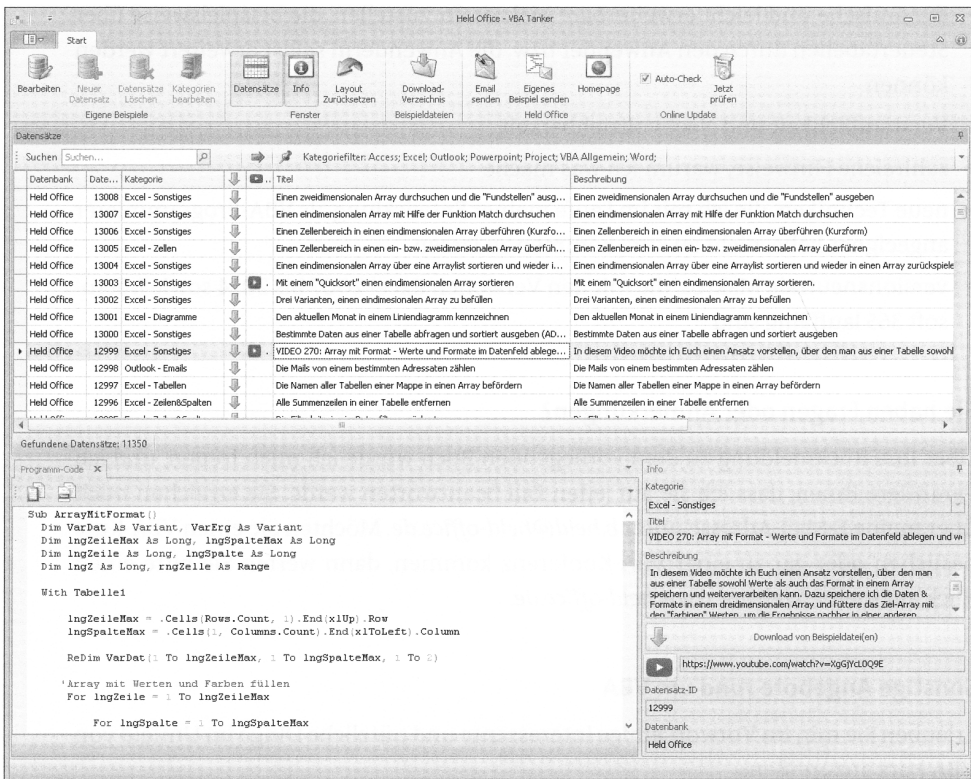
Held Office - VBA Tanker

Start

Bearbeiten | Neuer Datensatz | Datensätze Löschen | Kategorien bearbeiten
Eigene Beispiele

Datensätze | Info | Layout Zurücksetzen
Fenster

Download-Verzeichnis
Beispieldateien

Email senden | Eigenes Beispiel senden | Homepage
Held Office

Auto-Check | Jetzt prüfen
Online Update

Datensätze

Suchen Suchen...

Kategoriefilter: Access; Excel; Outlook; Powerpoint; Project; VBA Allgemein; Word;

| Datenbank | Date... | Kategorie | | | Titel | Beschreibung |
|---|---|---|---|---|---|---|
| Held Office | 13007 | Excel - Sonstiges | | | Einen zweidimensionalen Array durchsuchen und die "Fundstellen" ausg... | Einen zweidimensionalen Array durchsuchen und die "Fundstellen" ausgeben |
| Held Office | 13008 | Excel - Sonstiges | | | Einen eindimensionalen Array mit Hilfe der Funktion Match durchsuchen | Einen eindimensionalen Array mit Hilfe der Funktion Match durchsuchen |
| Held Office | 13006 | Excel - Sonstiges | | | Einen Zellenbereich in einen eindimensionalen Array überführen (Kurzfo... | Einen Zellenbereich in einen eindimensionalen Array überführen (Kurzform) |
| Held Office | 13005 | Excel - Zellen | | | Einen Zellenbereich in einen ein- bzw. zweidimensionalen Array überfüh... | Einen Zellenbereich in einen ein- bzw. zweidimensionalen Array überführen |
| Held Office | 13004 | Excel - Sonstiges | | | Einen eindimensionalen Array über eine Arraylist sortieren und wieder i... | Einen eindimensionalen Array über eine Arraylist sortieren und wieder in einen Array zurückspiele |
| Held Office | 13003 | Excel - Sonstiges | | | Mit einem "Quicksort" einen eindimensionalen Array sortieren | Mit einem "Quicksort" einen eindimensionalen Array sortieren. |
| Held Office | 13002 | Excel - Sonstiges | | | Drei Varianten, einen eindimesionalen Array zu befüllen | Drei Varianten, einen eindimesionalen Array zu befüllen |
| Held Office | 13001 | Excel - Diagramme | | | Den aktuellen Monat in einem Liniendiagramm kennzeichnen | Den aktuellen Monat in einem Liniendiagramm kennzeichnen |
| Held Office | 13000 | Excel - Sonstiges | | | Bestimmte Daten aus einer Tabelle abfragen und sortiert ausgeben (AD... | Bestimmte Daten aus einer Tabelle abfragen und sortiert ausgeben |
| Held Office | 12999 | Excel - Sonstiges | | | VIDEO 270: Array mit Format - Werte und Formate im Datenfeld ablege... | In diesem Video möchte ich Euch einen Ansatz vorstellen, über den man aus einer Tabelle sowohl |
| Held Office | 12998 | Outlook - Emails | | | Die Mails von einem bestimmten Adressaten zählen | Die Mails von einem bestimmten Adressaten zählen |
| Held Office | 12997 | Excel - Tabellen | | | Die Namen aller Tabellen einer Mappe in einen Array befördern | Die Namen aller Tabellen einer Mappe in einen Array befördern |
| Held Office | 12996 | Excel - Zeilen&Spalten | | | Alle Summenzeilen in einer Tabelle entfernen | Alle Summenzeilen in einer Tabelle entfernen |

Gefundene Datensätze: 11350

Programm-Code

Sub ArrayMitFormat()
  Dim VarDat As Variant, VarErg As Variant
  Dim lngZeileMax As Long, lngSpalteMax As Long
  Dim lngZeile As Long, lngSpalte As Long
  Dim lngZ As Long, rngZelle As Range

  With Tabelle1

    lngZeileMax = .Cells(Rows.Count, 1).End(xlUp).Row
    lngSpalteMax = .Cells(1, Columns.Count).End(xlToLeft).Column

    ReDim VarDat(1 To lngZeileMax, 1 To lngSpalteMax, 1 To 2)

    'Array mit Werten und Farben füllen
    For lngZeile = 1 To lngZeileMax

      For lngSpalte = 1 To lngSpalteMax

Info
Kategorie
Excel - Sonstiges
Titel
VIDEO 270: Array mit Format - Werte und Formate im Datenfeld ablegen und we
Beschreibung
In diesem Video möchte ich Euch einen Ansatz vorstellen, über den man aus einer Tabelle sowohl Werte als auch das Format in einem Array speichern und weiterverarbeiten kann. Dazu speichere ich die Daten & Formate in einem dreidimensionalen Array und füttere das Ziel-Array mit den "farbigen" Werten, um die Ergebnisse nachher in einer anderen
Download von Beispieldatei(en)
https://www.youtube.com/watch?v=XgGjYcL0Q9E
Datensatz-ID
12999
Datenbank
Held Office